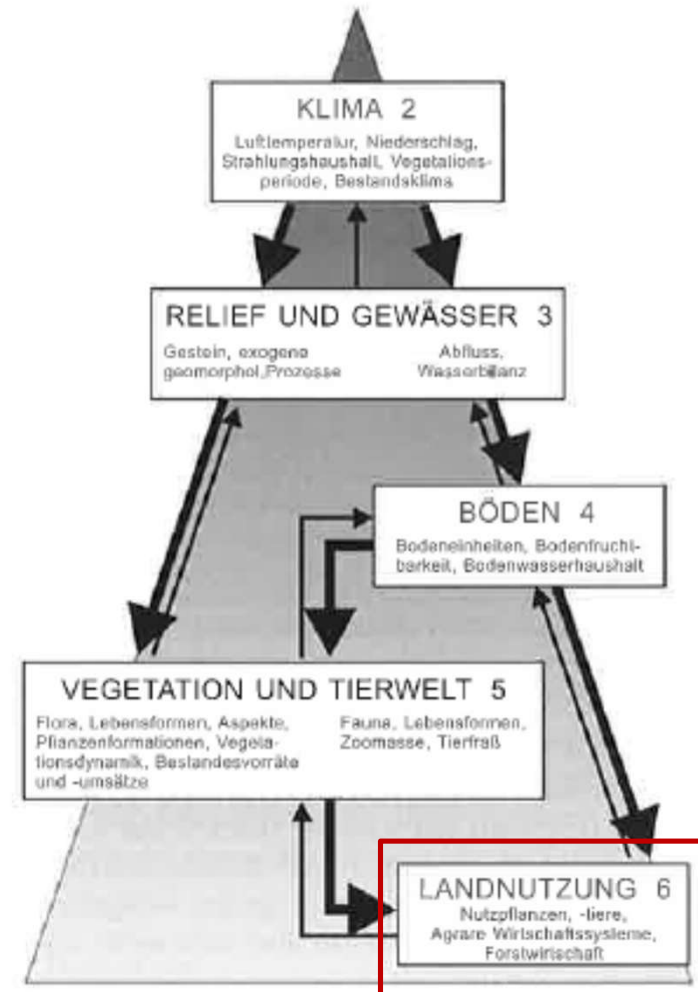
KLIMA 2
Lufttemperatur, Niederschlag, Strahlungshaushalt, Vegetationsperiode, Bestandsklima

RELIEF UND GEWÄSSER 3
Gestein, exogene geomorphol.Prozesse

Abfluss, Wasserbilanz

BÖDEN 4
Bodeneinheiten, Bodenfruchtbarkeit, Bodenwasserhaushalt

VEGETATION UND TIERWELT 5
Flora, Lebensformen, Aspekte, Pflanzenformationen, Vegetationsdynamik, Bestandesvorräte und -umsätze

Fauna, Lebensformen, Zoomasse, Tierfraß

LANDNUTZUNG 6
Nutzpflanzen, -tiere, Agrare Wirtschaftssysteme, Forstwirtschaft